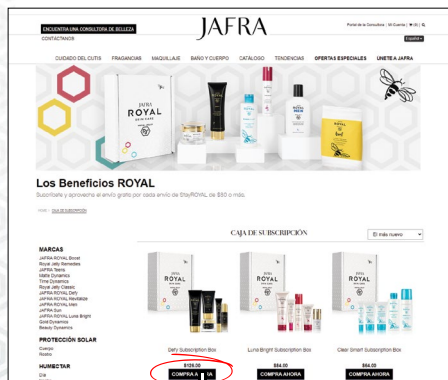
ENCUENTRA UNA CONSULTORA DE BELLEZA
CONTÁCTANOS

JAFRA

Portal de la Consultora | Mi Cuenta | (0) | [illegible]

Español

CUIDADO DEL CUTIS FRAGANCIAS MAQUILLAJE BAÑO Y CUERPO CATÁLOGO TENDENCIAS OFERTAS ESPECIALES ÚNETE A JAFRA

JAFRA ROYAL

Los Beneficios ROYAL

Suscríbete y aprovecha el envío gratis por cada envío de StayROYAL de $85 o más.

HOME | CAJA DE SUSCRIPCIÓN

CAJA DE SUSCRIPCIÓN

El más nuevo

MARCAS
JAFRA ROYAL Boost
Royal Jelly Remedies
JAFRA Teens
Matte Dynamics
Time Dynamics
Royal Jelly Classic
JAFRA ROYAL Defy
JAFRA ROYAL Revitalize
JAFRA ROYAL Men
JAFRA Sun
JAFRA ROYAL Luna Bright
Gold Dynamics
Beauty Dynamics

PROTECCIÓN SOLAR
Cuerpo
Rostro

HUMECTAR
Día

Defy Subscription Box
$129.00
COMPRA A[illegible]

Luna Bright Subscription Box
$84.00
COMPRA AHORA

Clear Bright Subscription Box
$84.00
COMPRA AHORA